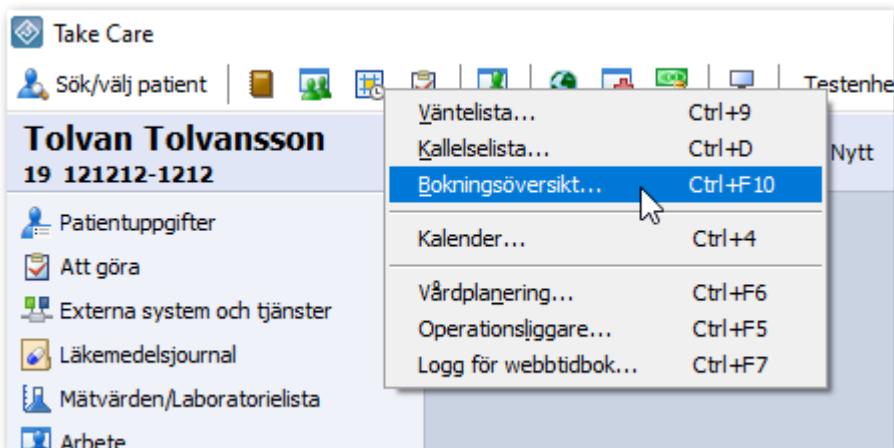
Take Care

Sök/välj patient

Testenhe

Tolvan Tolvansson
19 121212-1212

Nytt

Väntelista... Ctrl+9
Kallelselista... Ctrl+D
Bokningsöversikt... Ctrl+F10
Kalender... Ctrl+4
Vårdplanering... Ctrl+F6
Operationsliggare... Ctrl+F5
Logg för webbtidbok... Ctrl+F7

Patientuppgifter
Att göra
Externa system och tjänster
Läkemedelsjournal
Mätvärden/Laboratorielista
Arbete